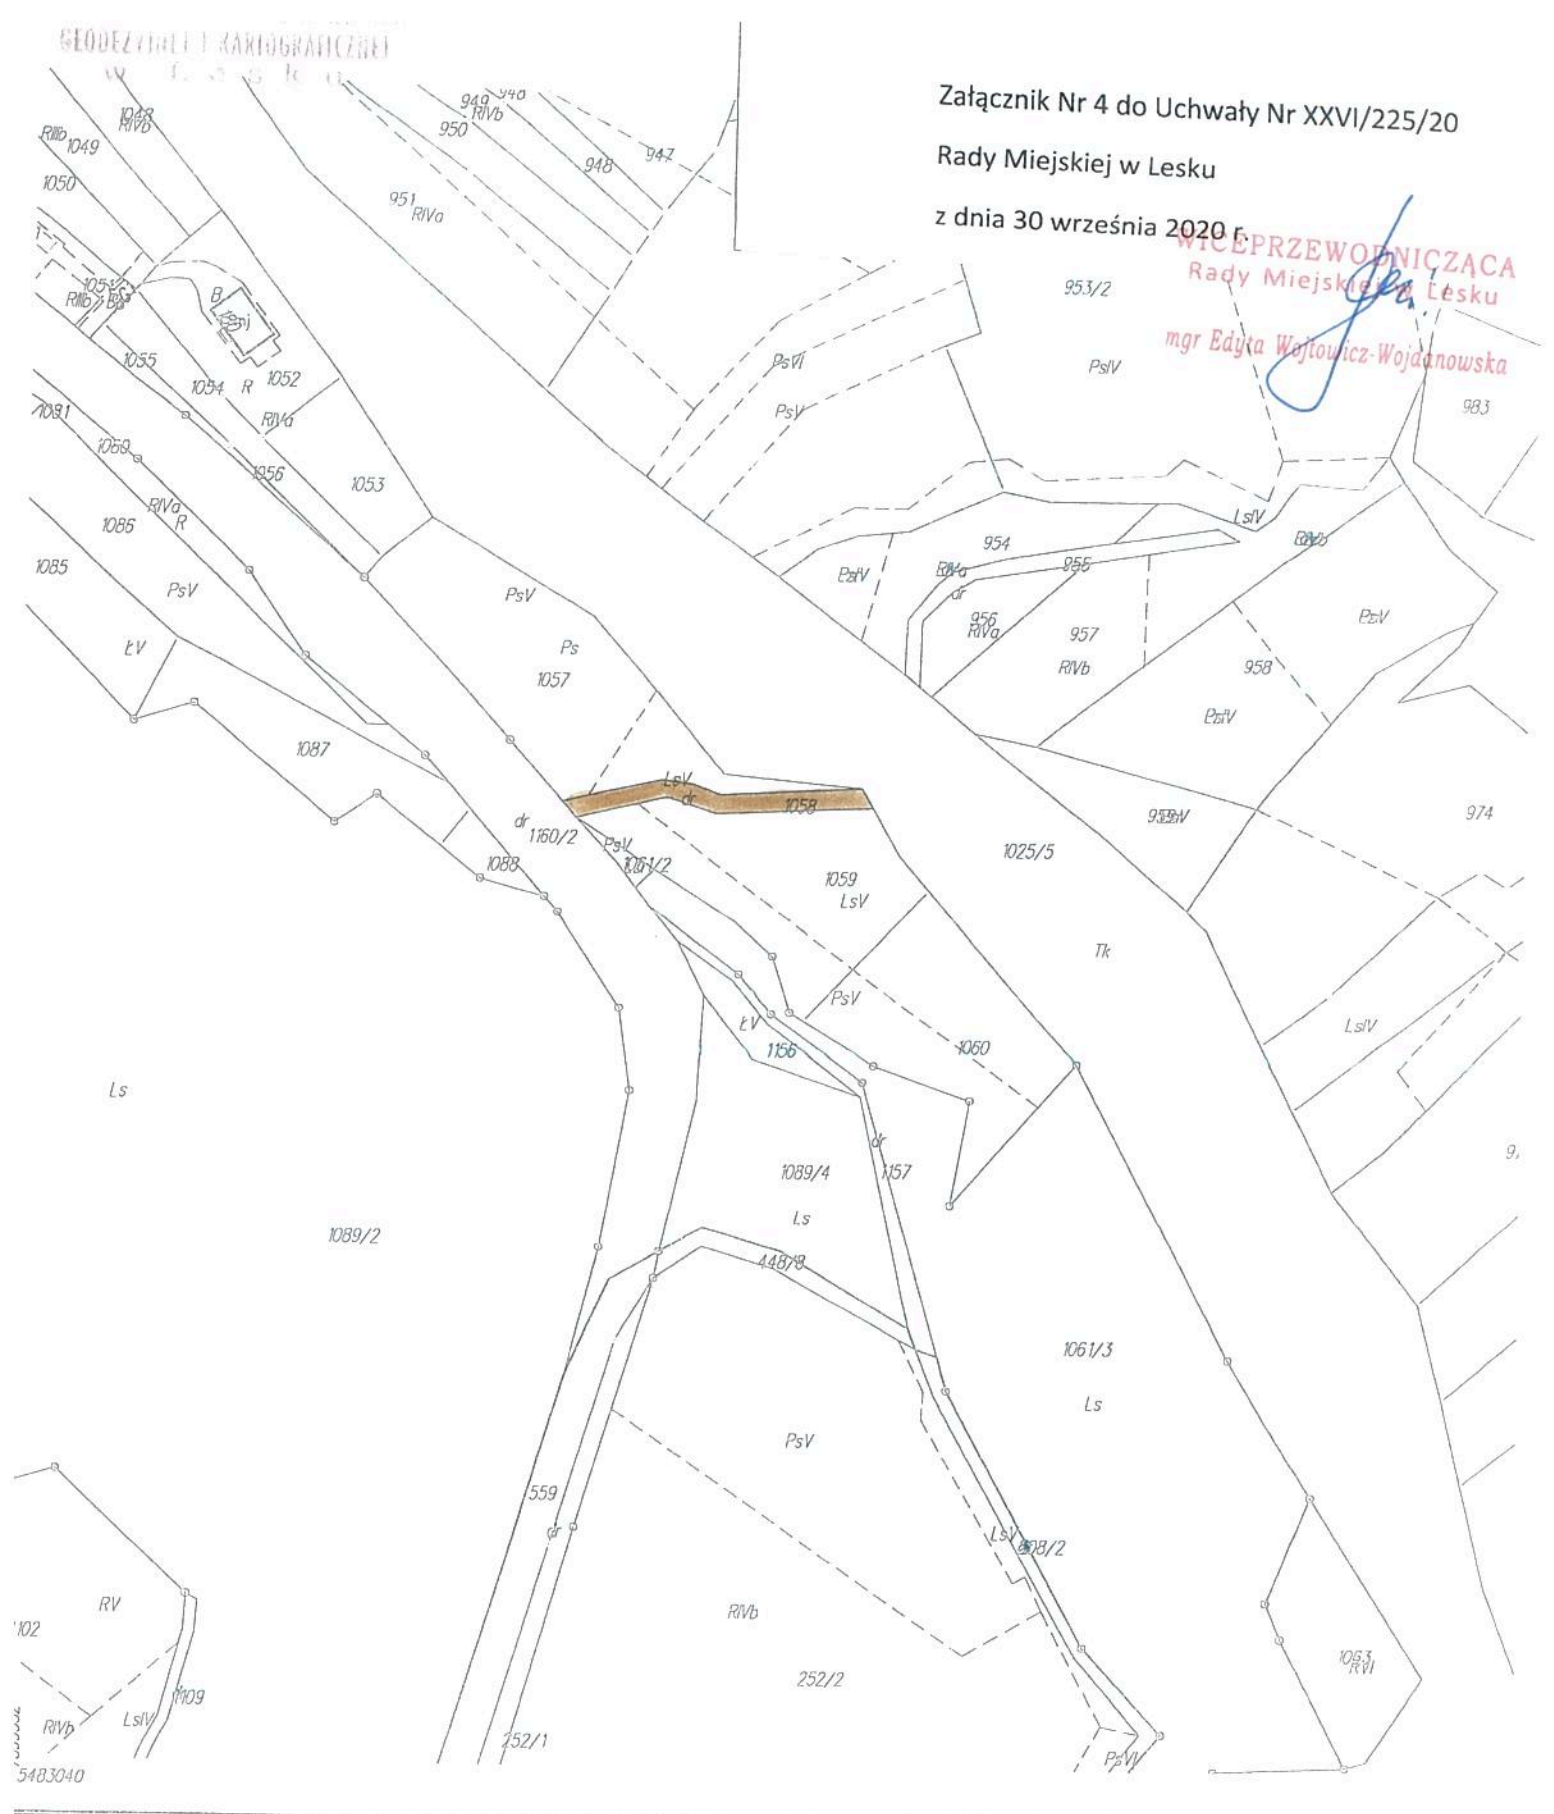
GEODEZYJNEJ I KARTOGRAFICZNEJ
w L e s k u

Załącznik Nr 4 do Uchwały Nr XXVI/225/20

Rady Miejskiej w Lesku

z dnia 30 września 2020 r.

WICEPRZEWODNICZĄCA
Rady Miejskiej w Lesku

mgr Edyta Wójtowicz-Wojdanowska

1048
RIVb
RIIIb 1049
1050
1051
RIIIb
B
1055
1054 R
1052
RIVa
1081
1080
1056
1053
RIVa
R
1086
1085
PsV
ŁV
1087
949
RIVb
950
948
947
951
RIVa
953/2
PsVI
PsV
PsIV
983
LsIV
954
PsIV
RIVa
955
dr
956
RIVa
957
RIVb
958
PsIV
PsV
PsV
Ps
1057
LsV
dr
1058
dr
1160/2
PsV
1061/2
1088
1059
LsV
1025/5
974
Tk
PsV
ŁV
1156
1060
LsIV
Ls
dr
1089/4
1157
Ls
1089/2
448/8
1061/3
Ls
PsV
559
dr
LsV
898/2
RV
RIVb
102
252/2
1063
RVI
1109
RIVb
LsIV
252/1
PsVI
5483040
9.